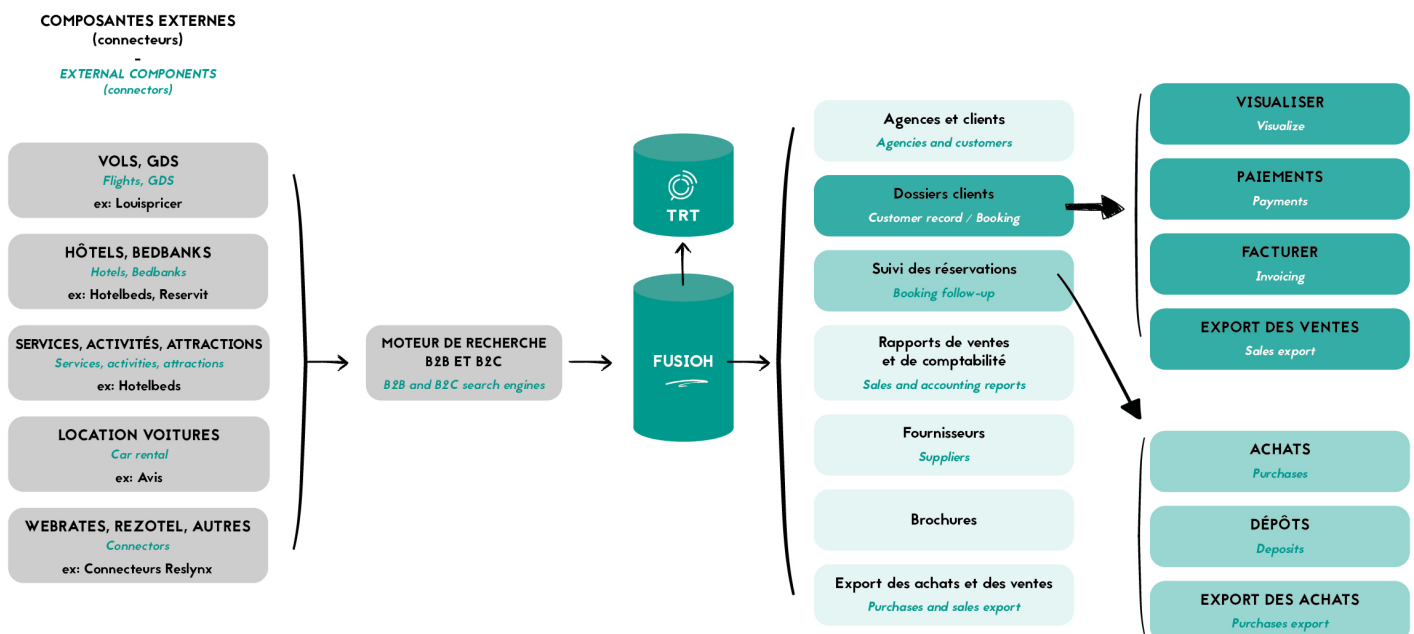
COMPOSANTES EXTERNES
(connecteurs)
-
EXTERNAL COMPONENTS
(connectors)

VOLS, GDS
Flights, GDS
ex: Louispricer

HÔTELS, BEDBANKS
Hotels, Bedbanks
ex: Hotelbeds, Reservit

SERVICES, ACTIVITÉS, ATTRACTIONS
Services, activities, attractions
ex: Hotelbeds

LOCATION VOITURES
Car rental
ex: Avis

WEBRATES, REZOTEL, AUTRES
Connectors
ex: Connecteurs Reslynx

MOTEUR DE RECHERCHE B2B ET B2C
B2B and B2C search engines

TRT

FUSIOH

Agences et clients
Agencies and customers

Dossiers clients
Customer record / Booking

Suivi des réservations
Booking follow-up

Rapports de ventes et de comptabilité
Sales and accounting reports

Fournisseurs
Suppliers

Brochures

Export des achats et des ventes
Purchases and sales export

VISUALISER
Visualize

PAIEMENTS
Payments

FACTURER
Invoicing

EXPORT DES VENTES
Sales export

ACHATS
Purchases

DÉPÔTS
Deposits

EXPORT DES ACHATS
Purchases export